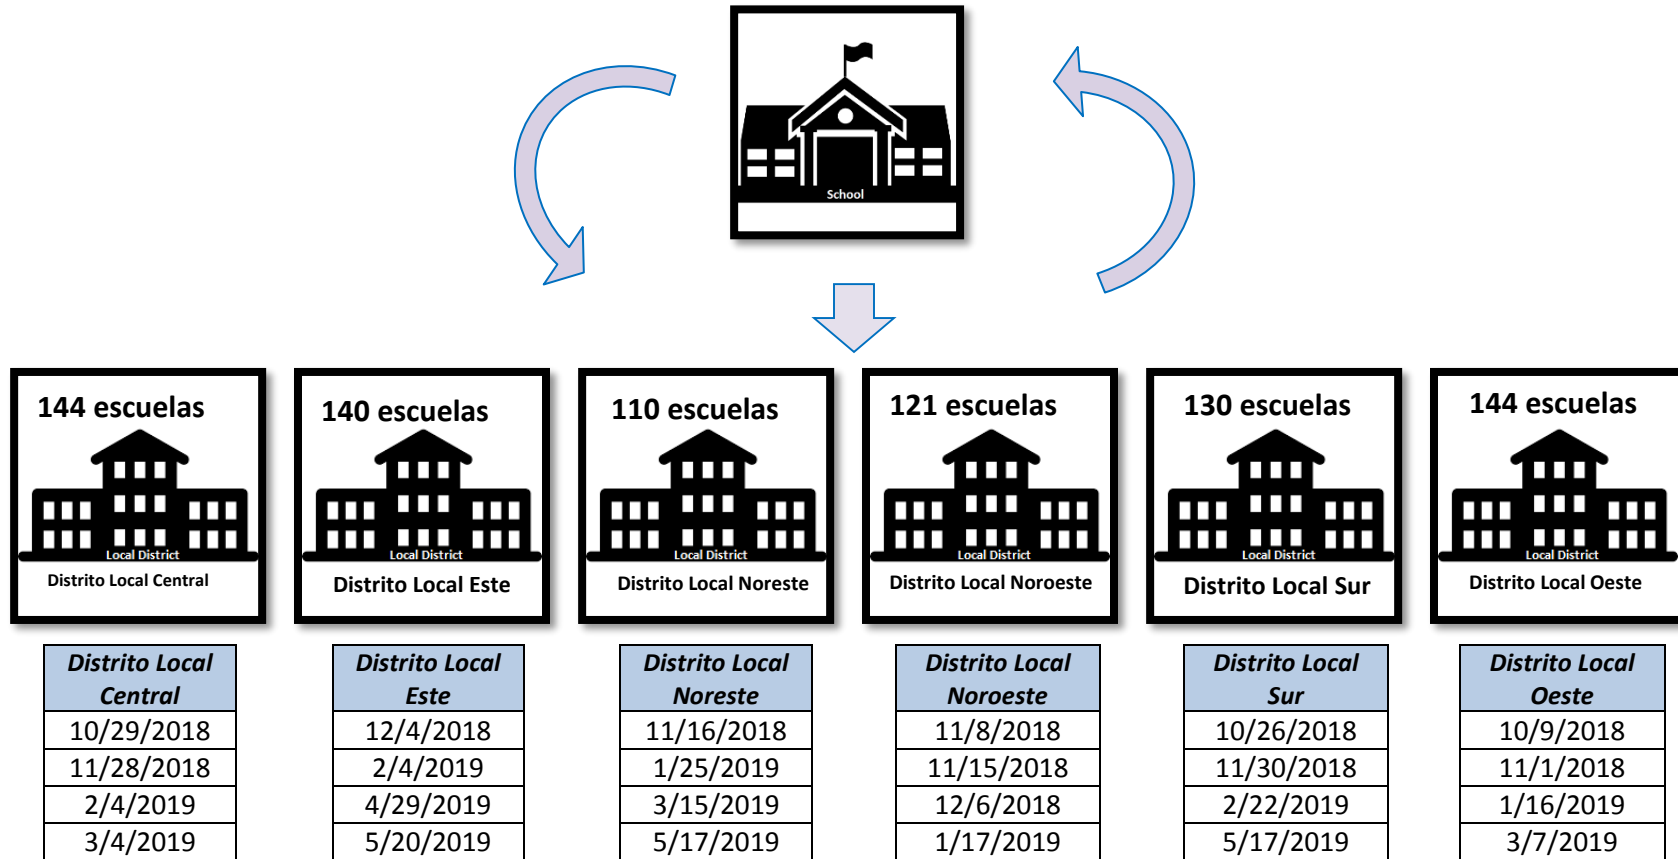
School

144 escuelas
Local District
Distrito Local Central

140 escuelas
Local District
Distrito Local Este

110 escuelas
Local District
Distrito Local Noreste

121 escuelas
Local District
Distrito Local Noroeste

130 escuelas
Local District
Distrito Local Sur

144 escuelas
Local District
Distrito Local Oeste

| Distrito Local Central |
|---|
| 10/29/2018 |
| 11/28/2018 |
| 2/4/2019 |
| 3/4/2019 |

| Distrito Local Este |
|---|
| 12/4/2018 |
| 2/4/2019 |
| 4/29/2019 |
| 5/20/2019 |

| Distrito Local Noreste |
|---|
| 11/16/2018 |
| 1/25/2019 |
| 3/15/2019 |
| 5/17/2019 |

| Distrito Local Noroeste |
|---|
| 11/8/2018 |
| 11/15/2018 |
| 12/6/2018 |
| 1/17/2019 |

| Distrito Local Sur |
|---|
| 10/26/2018 |
| 11/30/2018 |
| 2/22/2019 |
| 5/17/2019 |

| Distrito Local Oeste |
|---|
| 10/9/2018 |
| 11/1/2018 |
| 1/16/2019 |
| 3/7/2019 |